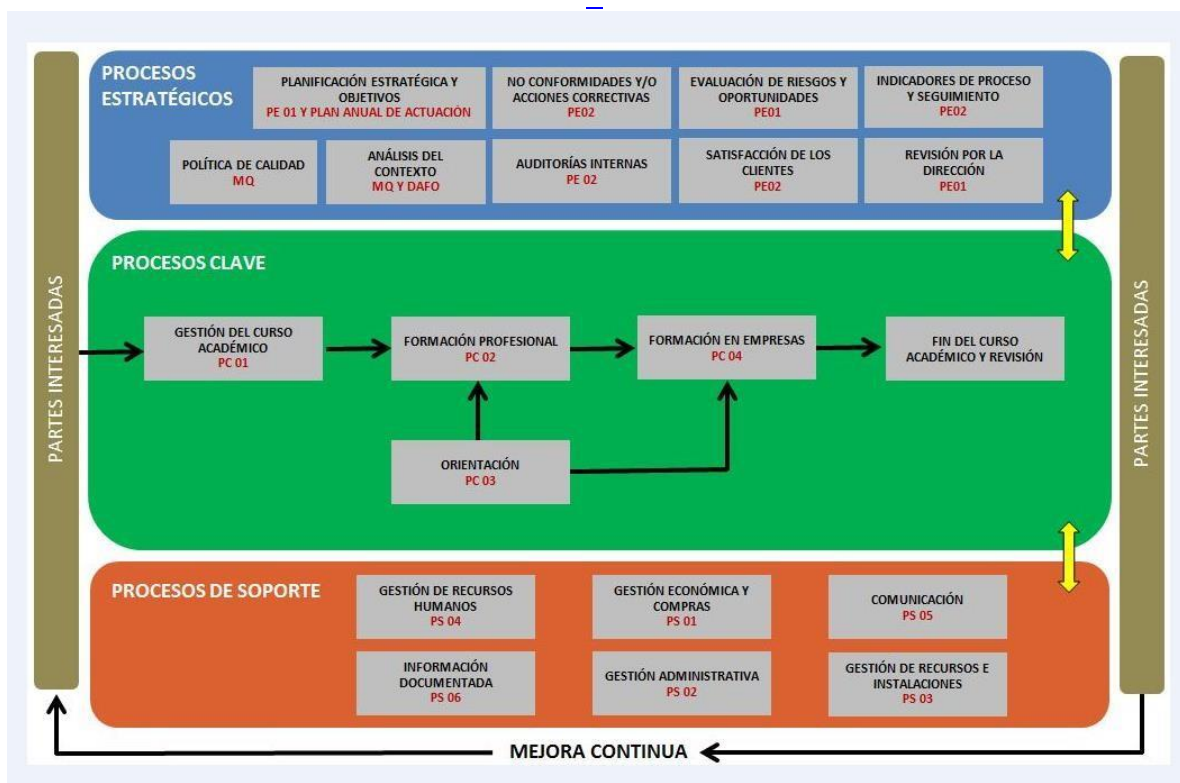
PARTES INTERESADAS

PROCESOS ESTRATÉGICOS

PLANIFICACIÓN ESTRATÉGICA Y OBJETIVOS
PE 01 Y PLAN ANUAL DE ACTUACIÓN

NO CONFORMIDADES Y/O ACCIONES CORRECTIVAS
PE02

EVALUACIÓN DE RIESGOS Y OPORTUNIDADES
PE01

INDICADORES DE PROCESO Y SEGUIMIENTO
PE02

POLÍTICA DE CALIDAD
MQ

ANÁLISIS DEL CONTEXTO
MQ Y DAFO

AUDITORÍAS INTERNAS
PE 02

SATISFACCIÓN DE LOS CLIENTES
PE02

REVISIÓN POR LA DIRECCIÓN
PE01

PROCESOS CLAVE

GESTIÓN DEL CURSO ACADÉMICO
PC 01

FORMACIÓN PROFESIONAL
PC 02

FORMACIÓN EN EMPRESAS
PC 04

FIN DEL CURSO ACADÉMICO Y REVISIÓN

ORIENTACIÓN
PC 03

PROCESOS DE SOPORTE

GESTIÓN DE RECURSOS HUMANOS
PS 04

GESTIÓN ECONÓMICA Y COMPRAS
PS 01

COMUNICACIÓN
PS 05

INFORMACIÓN DOCUMENTADA
PS 06

GESTIÓN ADMINISTRATIVA
PS 02

GESTIÓN DE RECURSOS E INSTALACIONES
PS 03

PARTES INTERESADAS

MEJORA CONTINUA